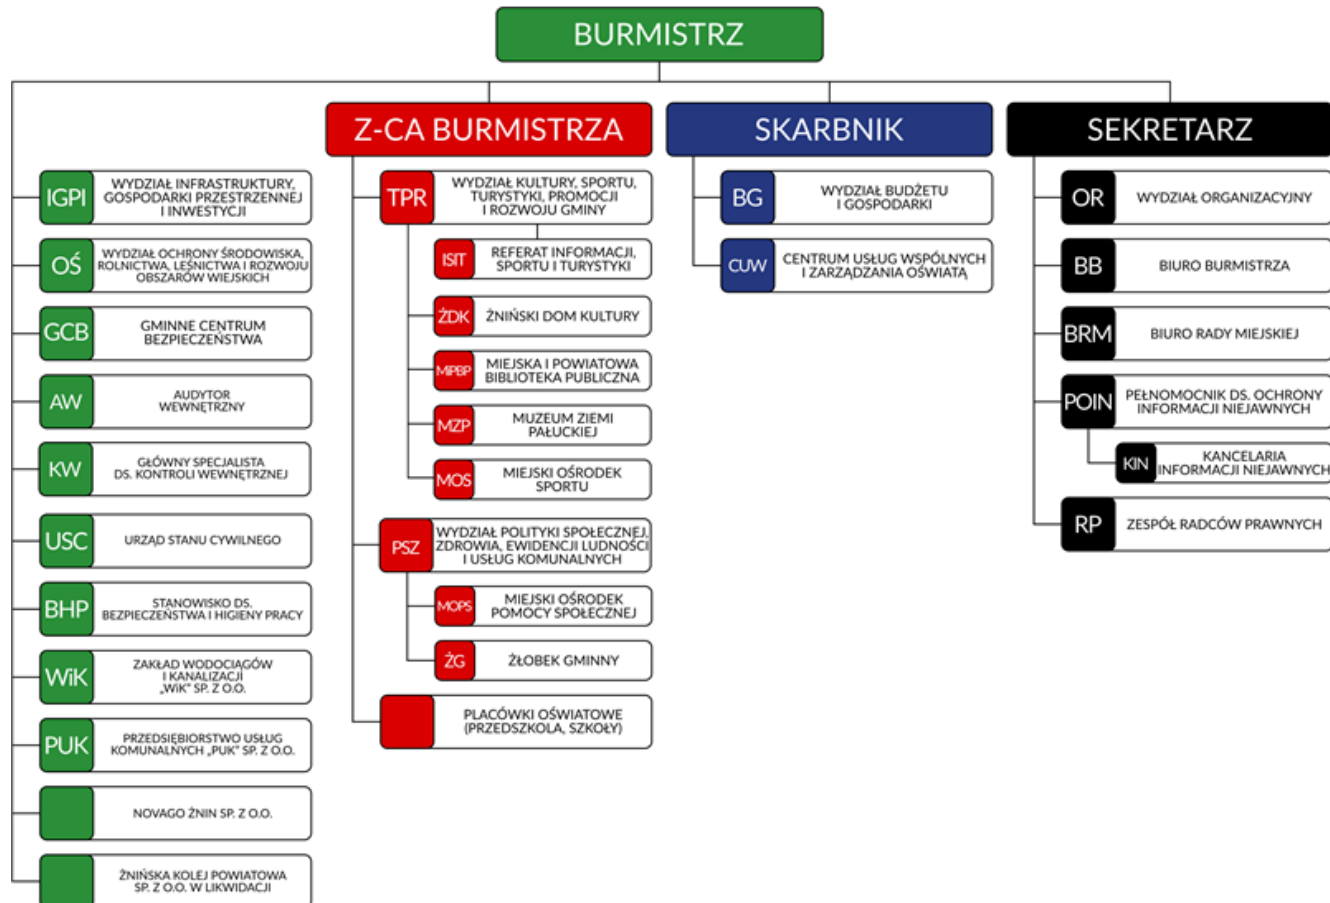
BURMISTRZ

IGPI WYDZIAŁ INFRASTRUKTURY, GOSPODARKI PRZESTRZENNEJ I INWESTYCJI

OŚ WYDZIAŁ OCHRONY ŚRODOWISKA, ROLNICTWA, LEŚNICTWA I ROZWOJU OBSZARÓW WIEJSKICH

GCB GMINNE CENTRUM BEZPIECZEŃSTWA

AW AUDYTOR WEWNĘTRZNY

KW GŁÓWNY SPECJALISTA DS. KONTROLI WEWNĘTRZNEJ

USC URZĄD STANU CYWILNEGO

BHP STANOWISKO DS. BEZPIECZEŃSTWA I HIGIENY PRACY

WiK ZAKŁAD WODOCIĄGÓW I KANALIZACJI „WiK" SP. Z O.O.

PUK PRZEDSIĘBIORSTWO USŁUG KOMUNALNYCH „PUK" SP. Z O.O.

NOVAGO ŻNIN SP. Z O.O.

ŻNIŃSKA KOLEJ POWIATOWA SP. Z O.O. W LIKWIDACJI

Z-CA BURMISTRZA

TPR WYDZIAŁ KULTURY, SPORTU, TURYSTYKI, PROMOCJI I ROZWOJU GMINY

ISIT REFERAT INFORMACJI, SPORTU I TURYSTYKI

ŻDK ŻNIŃSKI DOM KULTURY

MiPBP MIEJSKA I POWIATOWA BIBLIOTEKA PUBLICZNA

MZP MUZEUM ZIEMI PAŁUCKIEJ

MOS MIEJSKI OŚRODEK SPORTU

PSZ WYDZIAŁ POLITYKI SPOŁECZNEJ, ZDROWIA, EWIDENCJI LUDNOŚCI I USŁUG KOMUNALNYCH

MOPS MIEJSKI OŚRODEK POMOCY SPOŁECZNEJ

ŻG ŻŁOBEK GMINNY

PLACÓWKI OŚWIATOWE (PRZEDSZKOLA, SZKOŁY)

SKARBNIK

BG WYDZIAŁ BUDŻETU I GOSPODARKI

CUW CENTRUM USŁUG WSPÓLNYCH I ZARZĄDZANIA OŚWIATĄ

SEKRETARZ

OR WYDZIAŁ ORGANIZACYJNY

BB BIURO BURMISTRZA

BRM BIURO RADY MIEJSKIEJ

POIN PEŁNOMOCNIK DS. OCHRONY INFORMACJI NIEJAWNYCH

KIN KANCELARIA INFORMACJI NIEJAWNYCH

RP ZESPÓŁ RADCÓW PRAWNYCH